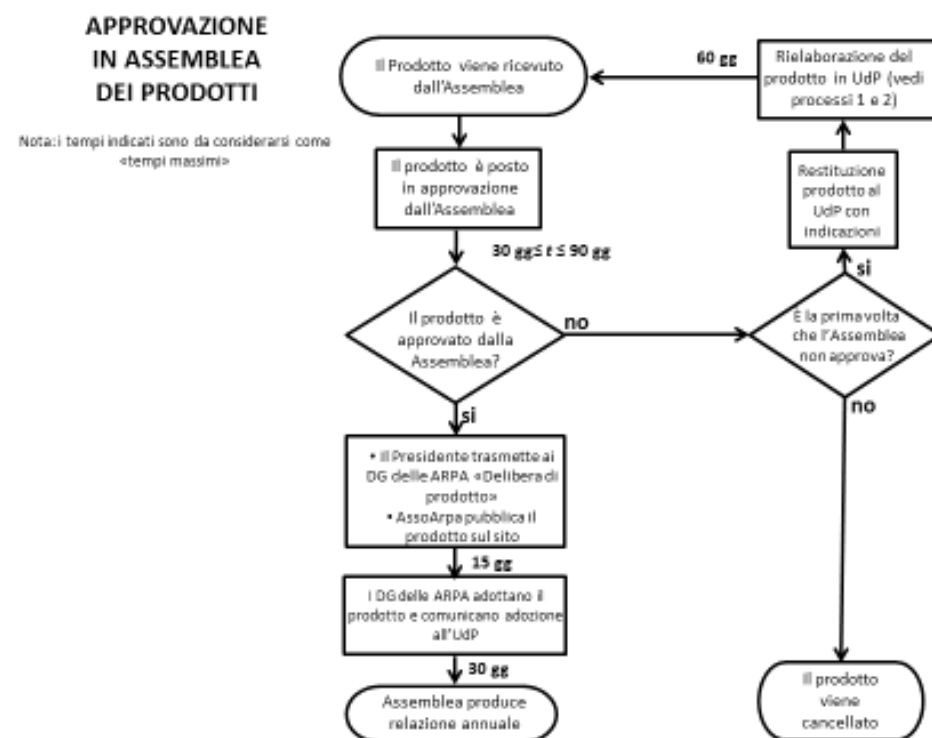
APPROVAZIONE IN ASSEMBLEA DEI PRODOTTI

Nota: i tempi indicati sono da considerarsi come «tempi massimi»

Il Prodotto viene ricevuto dall'Assemblea

60 gg

Rielaborazione del prodotto in UdP (vedi processi 1 e 2)

Il prodotto è posto in approvazione dall'Assemblea

Restituzione prodotto al UdP con indicazioni

30 gg ≤ t ≤ 90 gg

si

Il prodotto è approvato dalla Assemblea?

no

È la prima volta che l'Assemblea non approva?

si

no

• Il Presidente trasmette ai DG delle ARPA «Delibera di prodotto»
• AssoArpa pubblica il prodotto sul sito

15 gg

I DG delle ARPA adottano il prodotto e comunicano adozione all'UdP

30 gg

Assemblea produce relazione annuale

Il prodotto viene cancellato